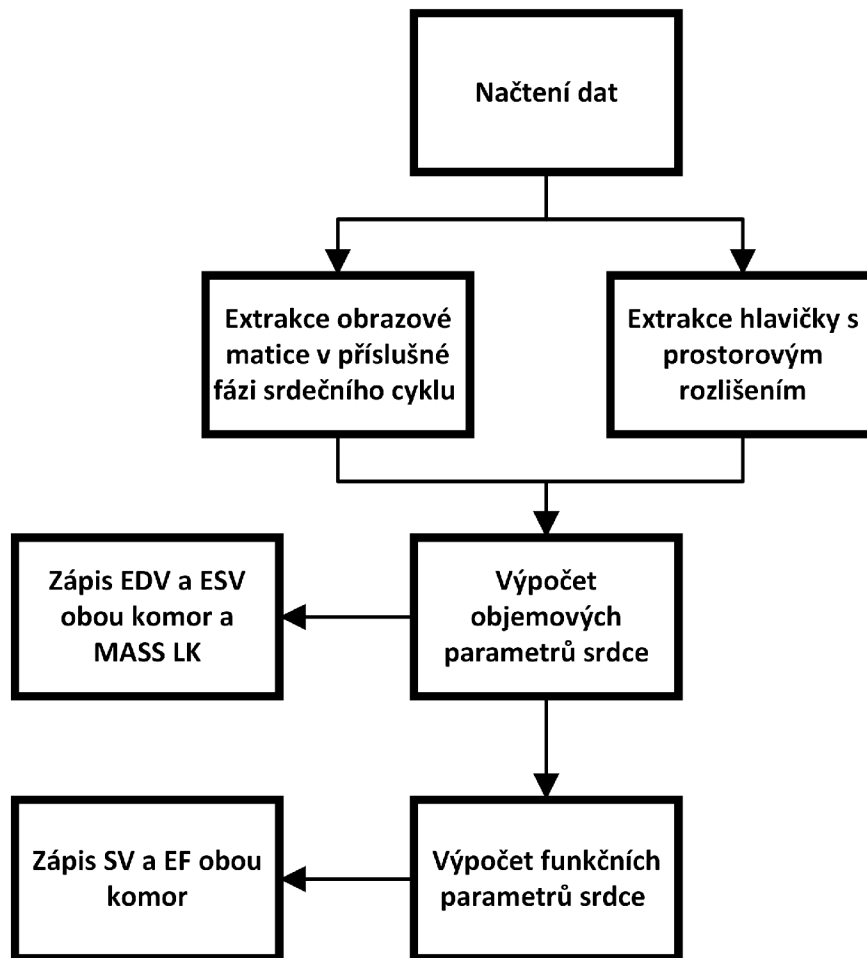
Načtení dat

Extrakce obrazové matice v příslušné fázi srdečního cyklu

Extrakce hlavičky s prostorovým rozlišením

Zápis EDV a ESV obou komor a MASS LK

Výpočet objemových parametrů srdce

Zápis SV a EF obou komor

Výpočet funkčních parametrů srdce